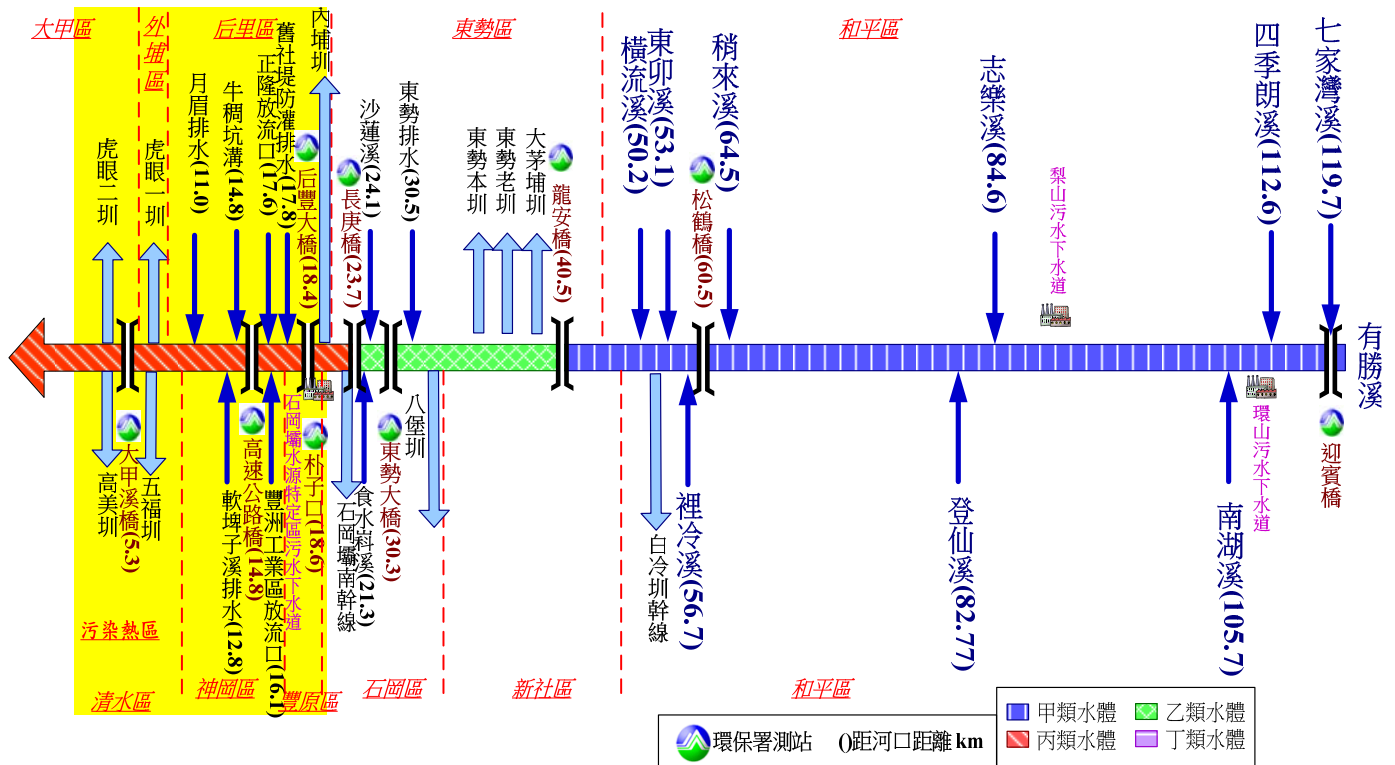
大甲區
外埔區
后里區
東勢區
和平區

虎眼二圳
虎眼一圳
月眉排水(11.0)
牛稠坑溝(14.8)
正隆放流口(17.6)
舊社堤防灌排水(17.8)
后豐大橋(18.4)
內埔圳
沙蓮溪(24.1)
長庚橋(23.7)
東勢排水(30.5)
東勢本圳
東勢老圳
大茅埔圳
龍安橋(40.5)
橫流溪(50.2)
東卯溪(53.1)
松鶴橋(60.5)
稍來溪(64.5)
志樂溪(84.6)
梨山污水下水道
四季朗溪(112.6)
七家灣溪(119.7)
有勝溪

高美圳
大甲溪橋(5.3)
五福圳
軟埤子溪排水(12.8)
高速公路橋(14.8)
豐洲工業區放流口(16.1)
石岡壩水源特定區污水下水道
朴子口(18.6)
石岡壩南幹線
食水科溪(21.3)
東勢大橋(30.3)
八堡圳
白冷圳幹線
裡冷溪(56.7)
登仙溪(82.77)
南湖溪(105.7)
環山污水下水道
迎賓橋

污染熱區
清水區
神岡區
豐原區
石岡區
新社區
和平區

環保署測站 ()距河口距離 km
甲類水體
乙類水體
丙類水體
丁類水體